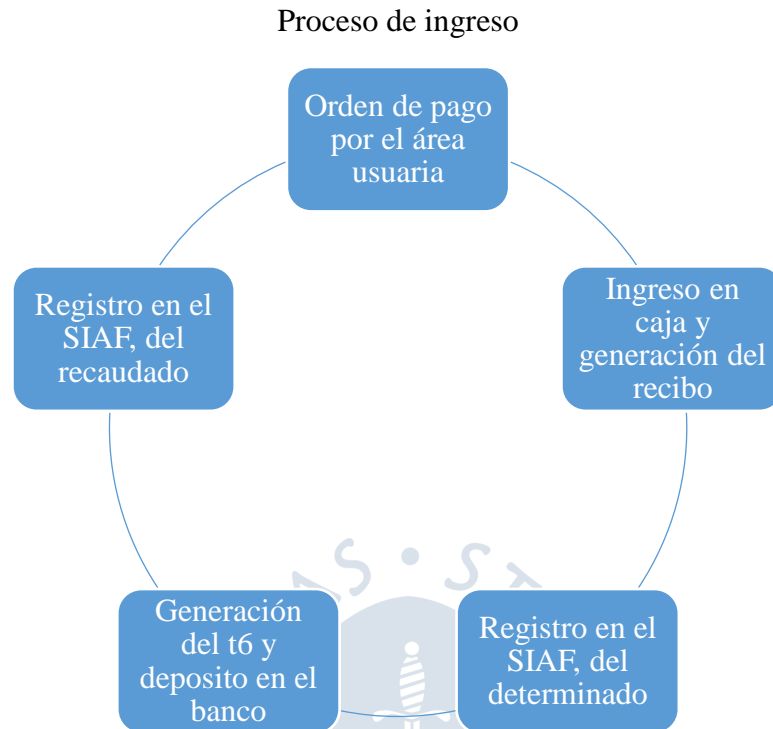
Proceso de ingreso

Orden de pago por el área usuaria

Ingreso en caja y generación del recibo

Registro en el SIAF, del determinado

Generación del t6 y deposito en el banco

Registro en el SIAF, del recaudado